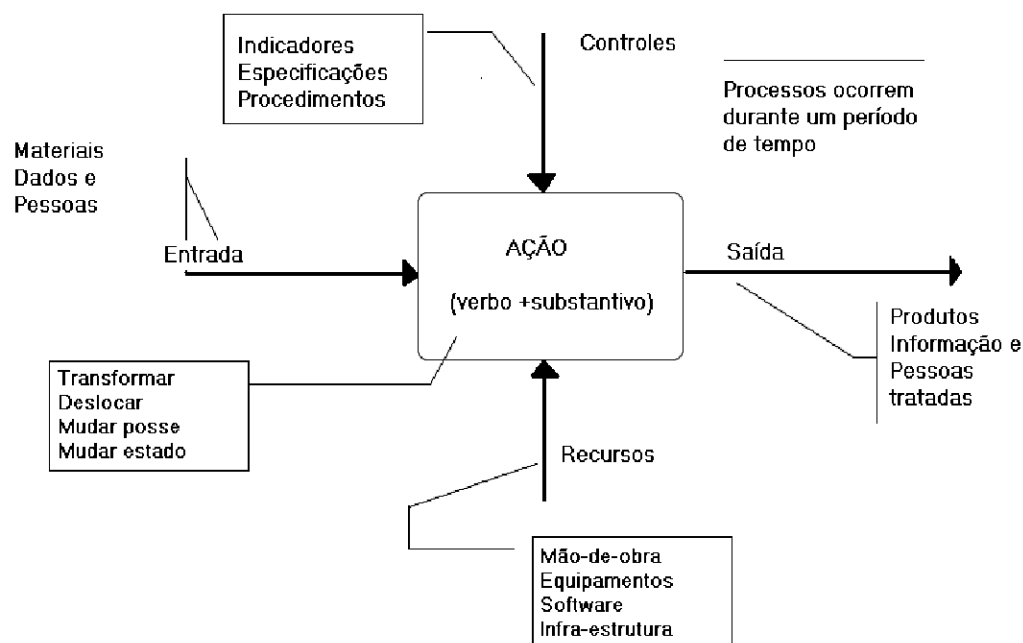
Indicadores
Especificações
Procedimentos

Controles

Processos ocorrem durante um período de tempo

Materiais
Dados e
Pessoas

Entrada

AÇÃO

(verbo +substantivo)

Saída

Produtos
Informação e
Pessoas
tratadas

Transformar
Deslocar
Mudar posse
Mudar estado

Recursos

Mão-de-obra
Equipamentos
Software
Infra-estrutura